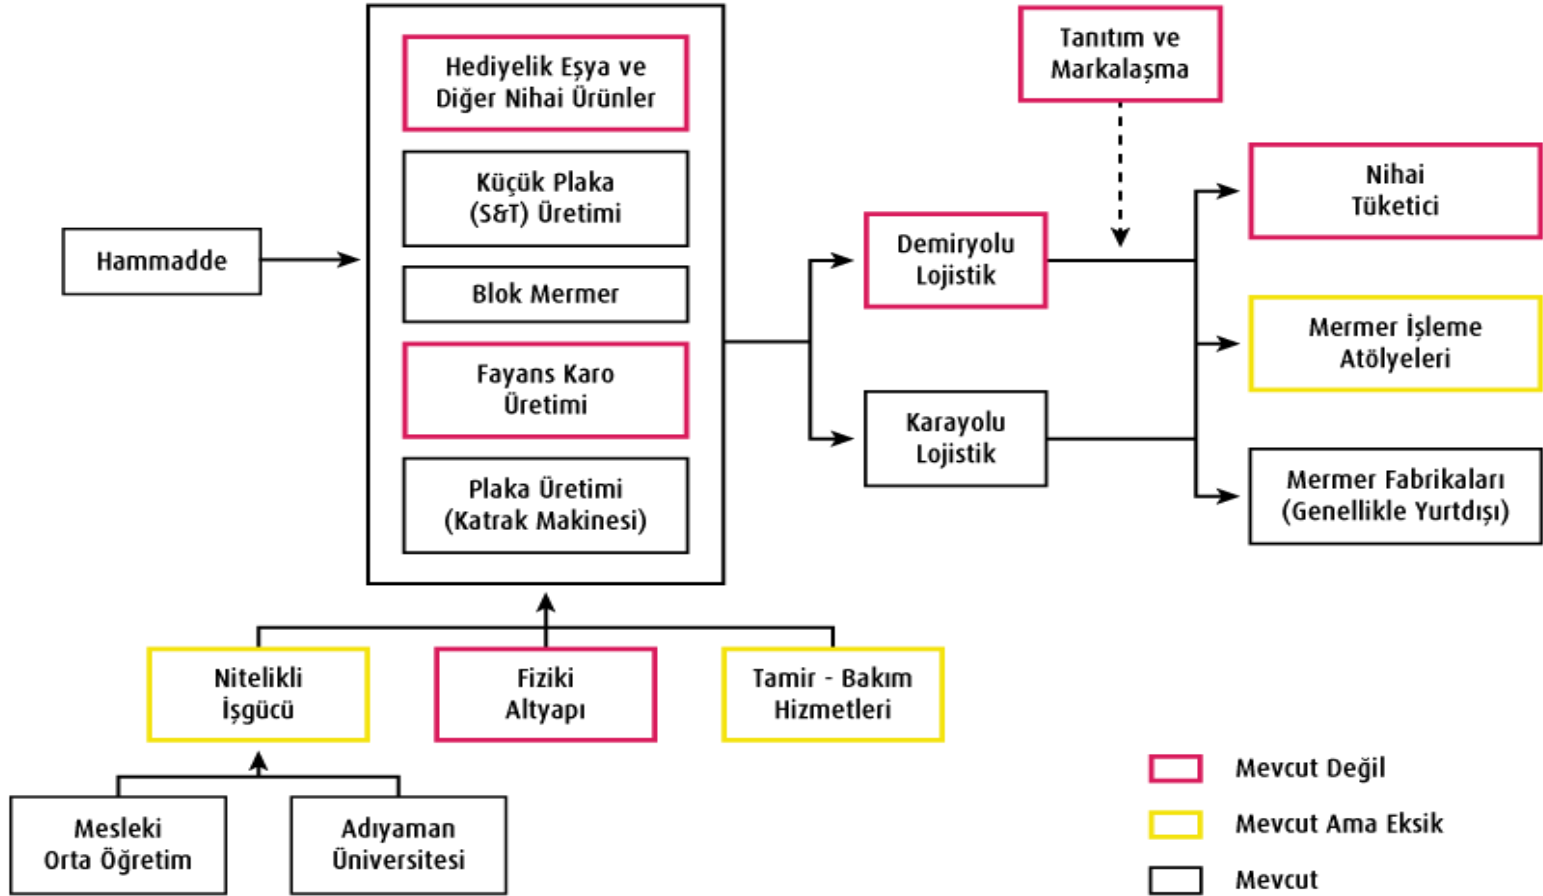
Hammadde

Hediyelik Eşya ve Diğer Nihai Ürünler

Küçük Plaka (S&T) Üretimi

Blok Mermer

Fayans Karo Üretimi

Plaka Üretimi (Katrak Makinesi)

Tanıtım ve Markalaşma

Demiryolu Lojistik

Karayolu Lojistik

Nihai Tüketici

Mermer İşleme Atölyeleri

Mermer Fabrikaları (Genellikle Yurtdışı)

Nitelikli İşgücü

Fiziki Altyapı

Tamir - Bakım Hizmetleri

Mesleki Orta Öğretim

Adıyaman Üniversitesi

Mevcut Değil

Mevcut Ama Eksik

Mevcut